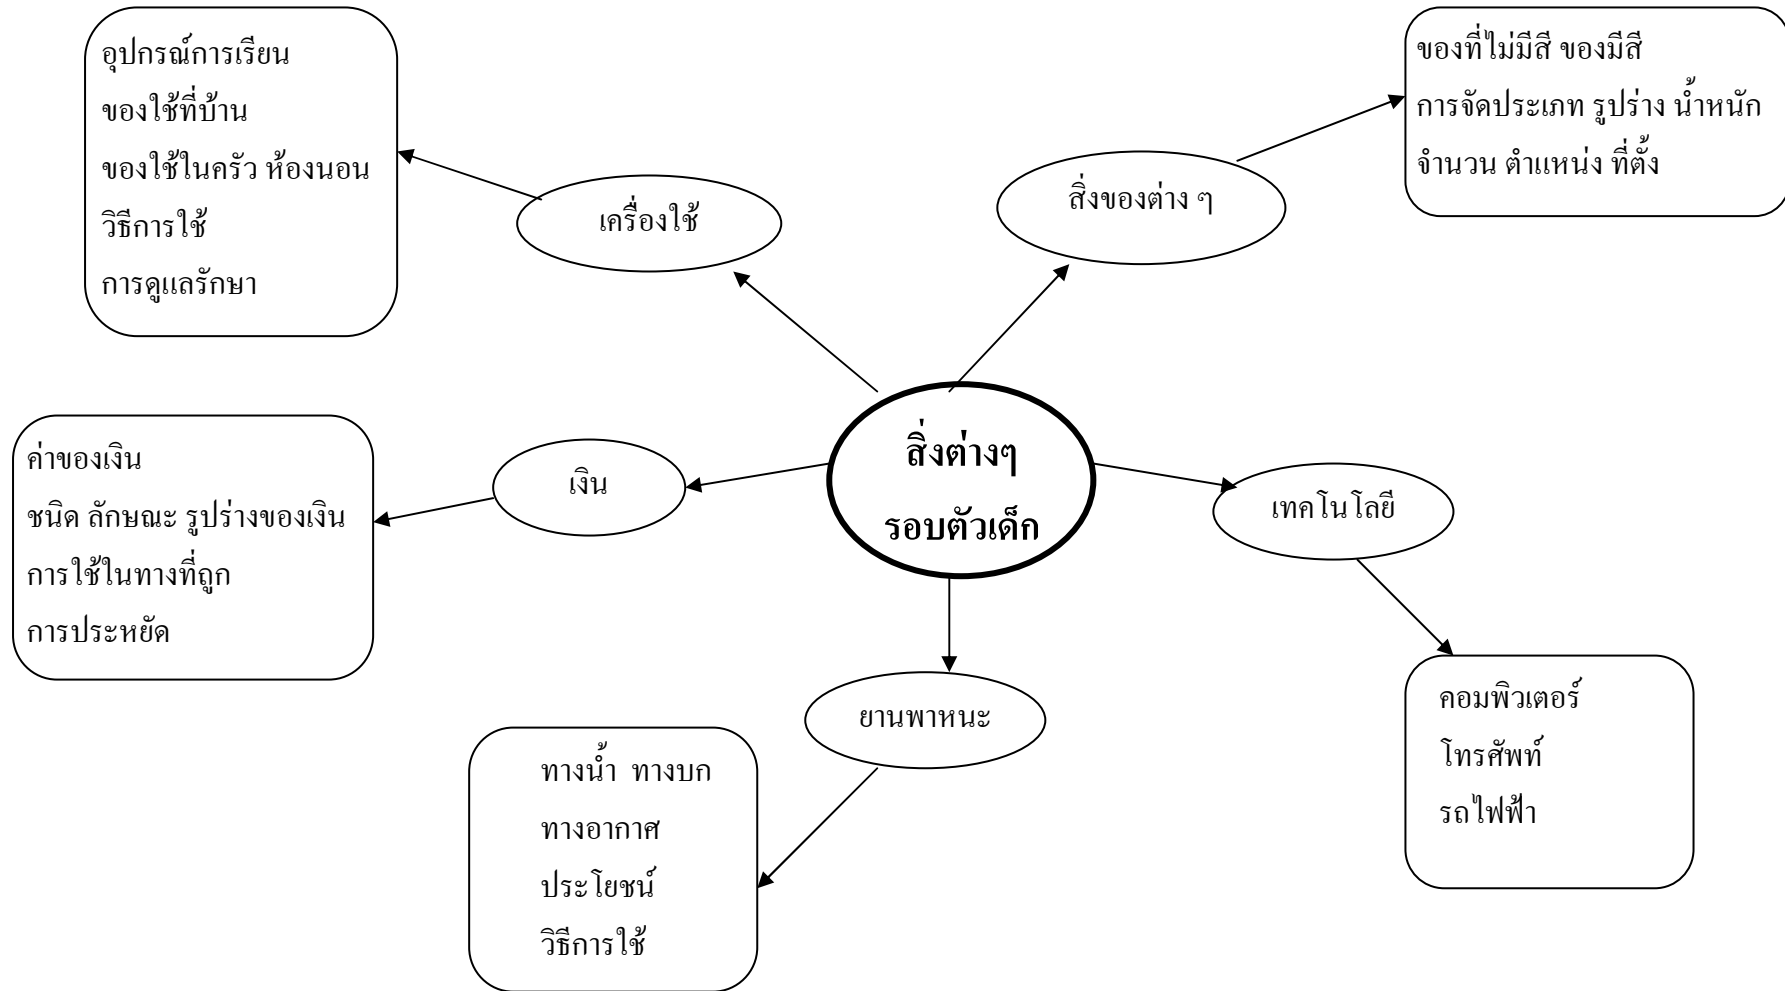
อุปกรณ์การเรียน
ของใช้ที่บ้าน
ของใช้ในครัว ห้องนอน
วิธีการใช้
การดูแลรักษา

เครื่องใช้

ของที่ไม่มีสี ของมีสี
การจัดประเภท รูปร่าง น้ำหนัก
จำนวน ตำแหน่ง ที่ตั้ง

สิ่งของต่าง ๆ

สิ่งต่างๆ
รอบตัวเด็ก

ค่าของเงิน
ชนิด ลักษณะ รูปร่างของเงิน
การใช้ในทางที่ถูก
การประหยัด

เงิน

เทคโนโลยี

คอมพิวเตอร์
โทรศัพท์
รถไฟฟ้า

ยานพาหนะ

ทางน้ำ ทางบก
ทางอากาศ
ประโยชน์
วิธีการใช้